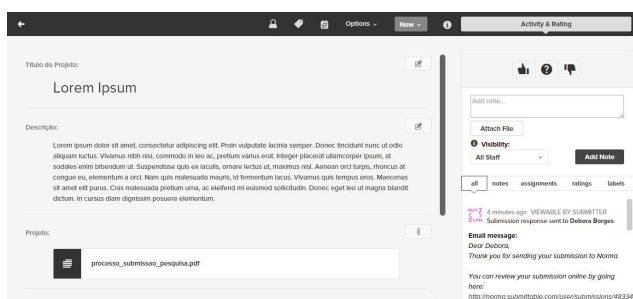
Options New Activity & Rating

Título do Projeto:

Lorem Ipsum

Descrição:

Lorem ipsum dolor sit amet, consectetur adipiscing elit. Proin vulputate lacinia semper. Donec tincidunt nunc ut odio aliquam luctus. Vivamus nibh nisi, commodo in leo ac, pretium varius erat. Integer placerat ullamcorper ipsum, at sodales enim bibendum ut. Suspendisse quis ex iaculis, ornare lectus ut, maximus nisl. Aenean orci turpis, rhoncus at congue eu, elementum a orci. Nam quis malesuada mauris, id fermentum lacus. Vivamus quis tempus eros. Maecenas sit amet elit purus. Cras malesuada pretium urna, ac eleifend mi euismod sollicitudin. Donec eget leo ut magna blandit dictum. In cursus diam dignissim posuere elementum.

Projeto:

processo_submissao_pesquisa.pdf

Add note...

Attach File

Visibility:

All Staff

Add Note

all notes assignments ratings labels

4 minutes ago VIEWABLE BY SUBMITTER
Submission response sent to Debora Borges

Email message:
Dear Debora,
Thank you for sending your submission to Norma.

You can review your submission online by going here:
http://norma.submittable.com/user/submissions/48334